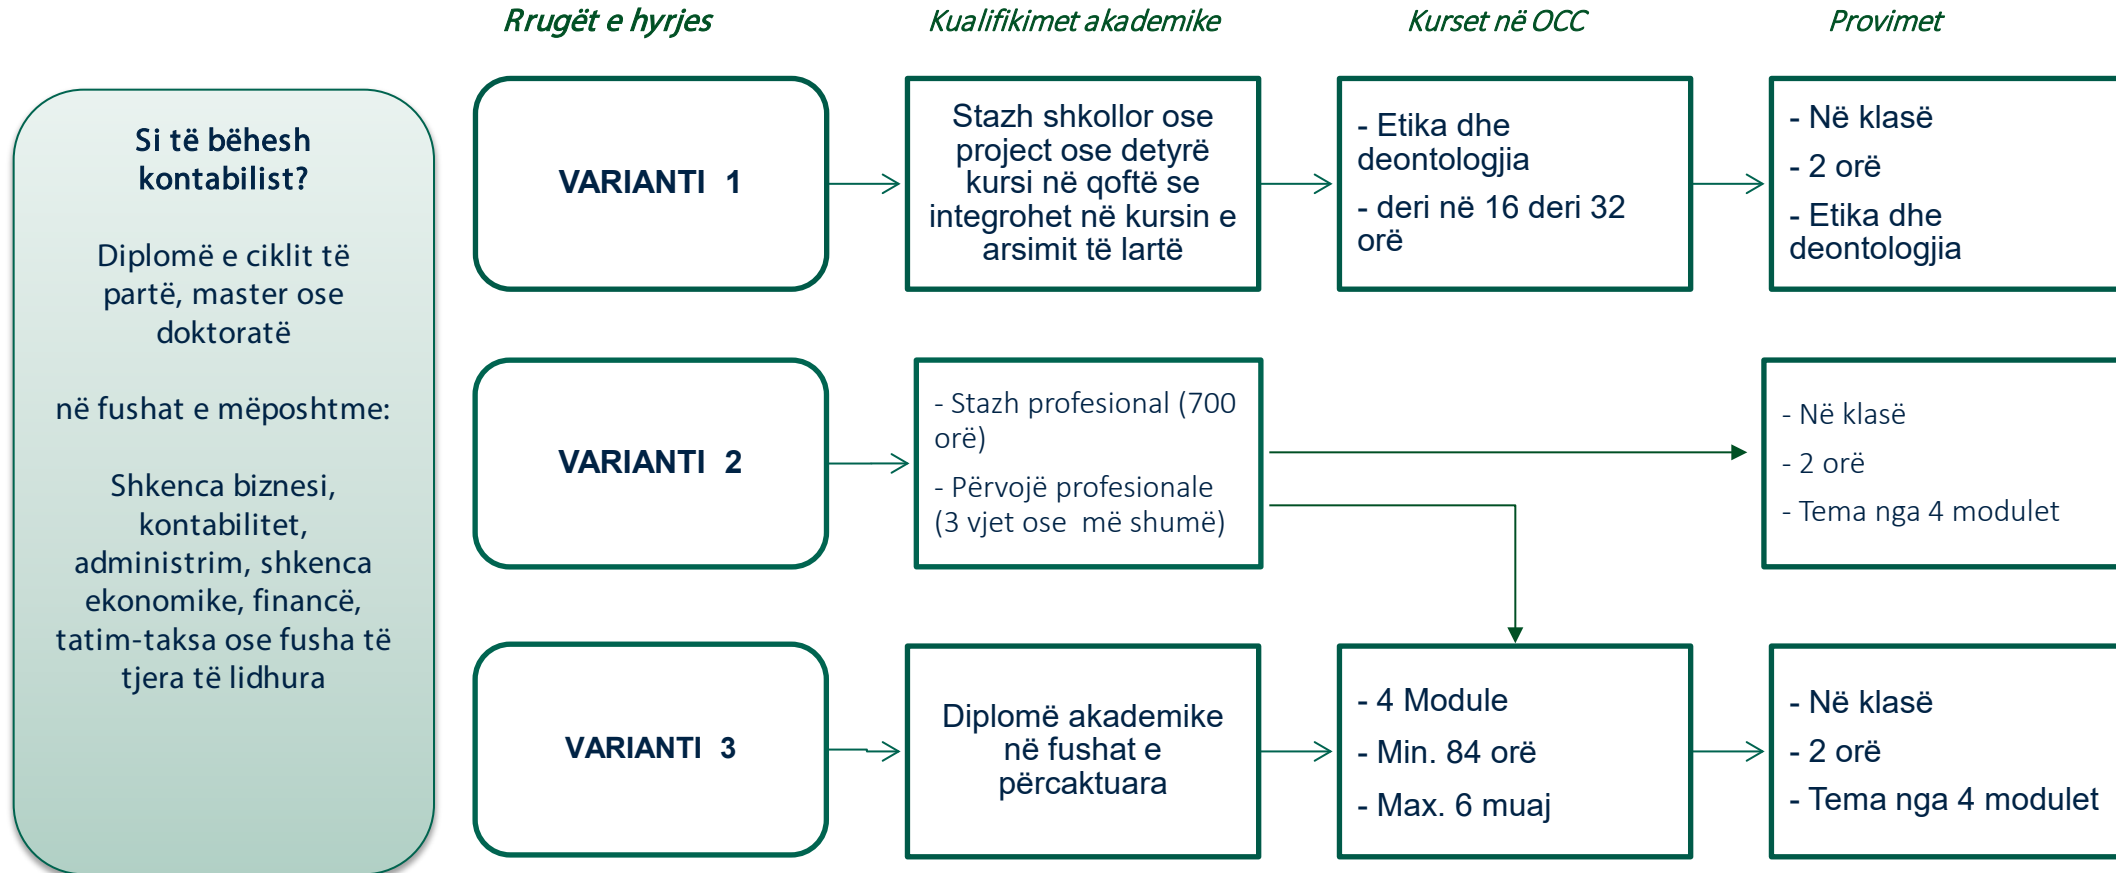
Rrugët e hyrjes

Kualifikimet akademike

Kurset në OCC

Provimet

Si të bëhesh kontabilist?

Diplomë e ciklit të partë, master ose doktoratë

në fushat e mëposhtme:

Shkenca biznesi, kontabilitet, administrim, shkenca ekonomike, financë, tatim-taksa ose fusha të tjera të lidhura

VARIANTI 1

Stazh shkollor ose project ose detyrë kursi në qoftë se integrohet në kursin e arsimit të lartë

- Etika dhe deontologjia

- deri në 16 deri 32 orë

- Në klasë

- 2 orë

- Etika dhe deontologjia

VARIANTI 2

- Stazh profesional (700 orë)

- Përvojë profesionale (3 vjet ose më shumë)

- Në klasë

- 2 orë

- Tema nga 4 modulet

VARIANTI 3

Diplomë akademike në fushat e përcaktuara

- 4 Module

- Min. 84 orë

- Max. 6 muaj

- Në klasë

- 2 orë

- Tema nga 4 modulet